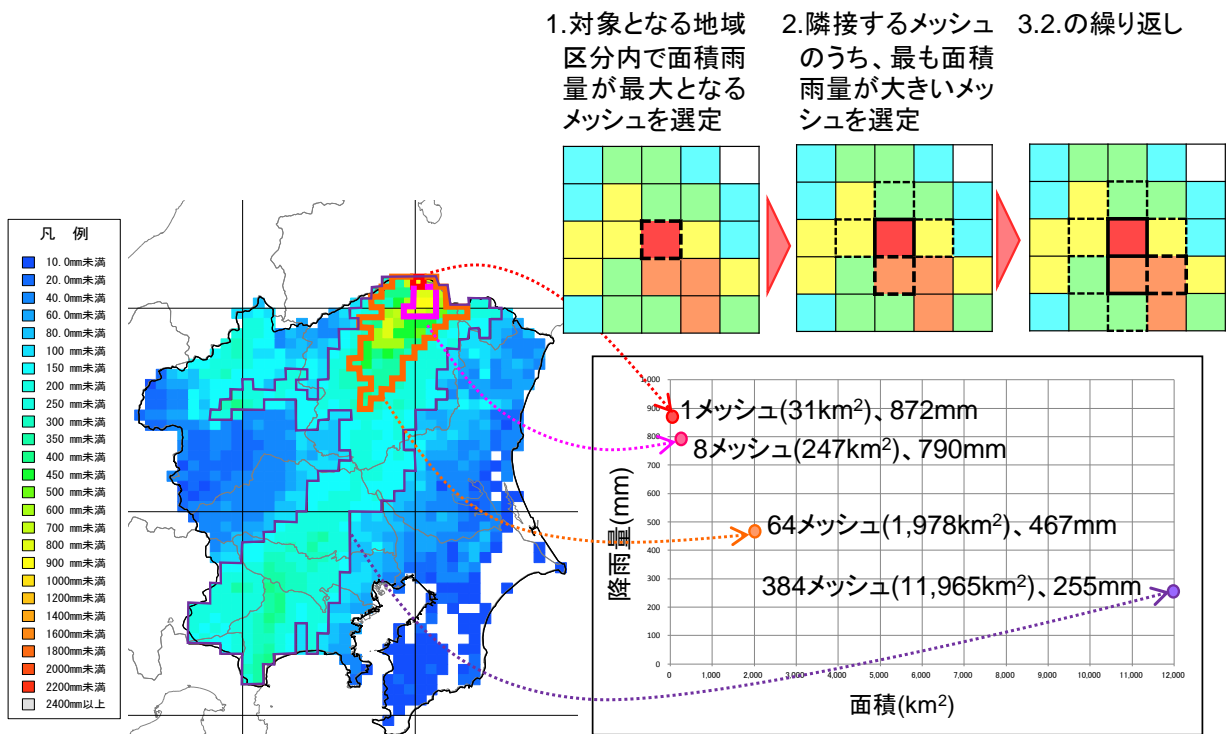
1.対象となる地域区分内で面積雨量が最大となるメッシュを選定

2.隣接するメッシュのうち、最も面積雨量が大きいメッシュを選定

3.2.の繰り返し

凡　例
10.0mm未満
20.0mm未満
40.0mm未満
60.0mm未満
80.0mm未満
100 mm未満
150 mm未満
200 mm未満
250 mm未満
300 mm未満
350 mm未満
400 mm未満
450 mm未満
500 mm未満
600 mm未満
700 mm未満
800 mm未満
900 mm未満
1000mm未満
1200mm未満
1400mm未満
1600mm未満
1800mm未満
2000mm未満
2200mm未満
2400mm以上

1メッシュ(31km$^2$)、872mm
8メッシュ(247km$^2$)、790mm
64メッシュ(1,978km$^2$)、467mm
384メッシュ(11,965km$^2$)、255mm

降雨量(mm)
1,000
900
800
700
600
500
400
300
200
100
0
0 1,000 2,000 3,000 4,000 5,000 6,000 7,000 8,000 9,000 10,000 11,000 12,000
面積(km$^2$)